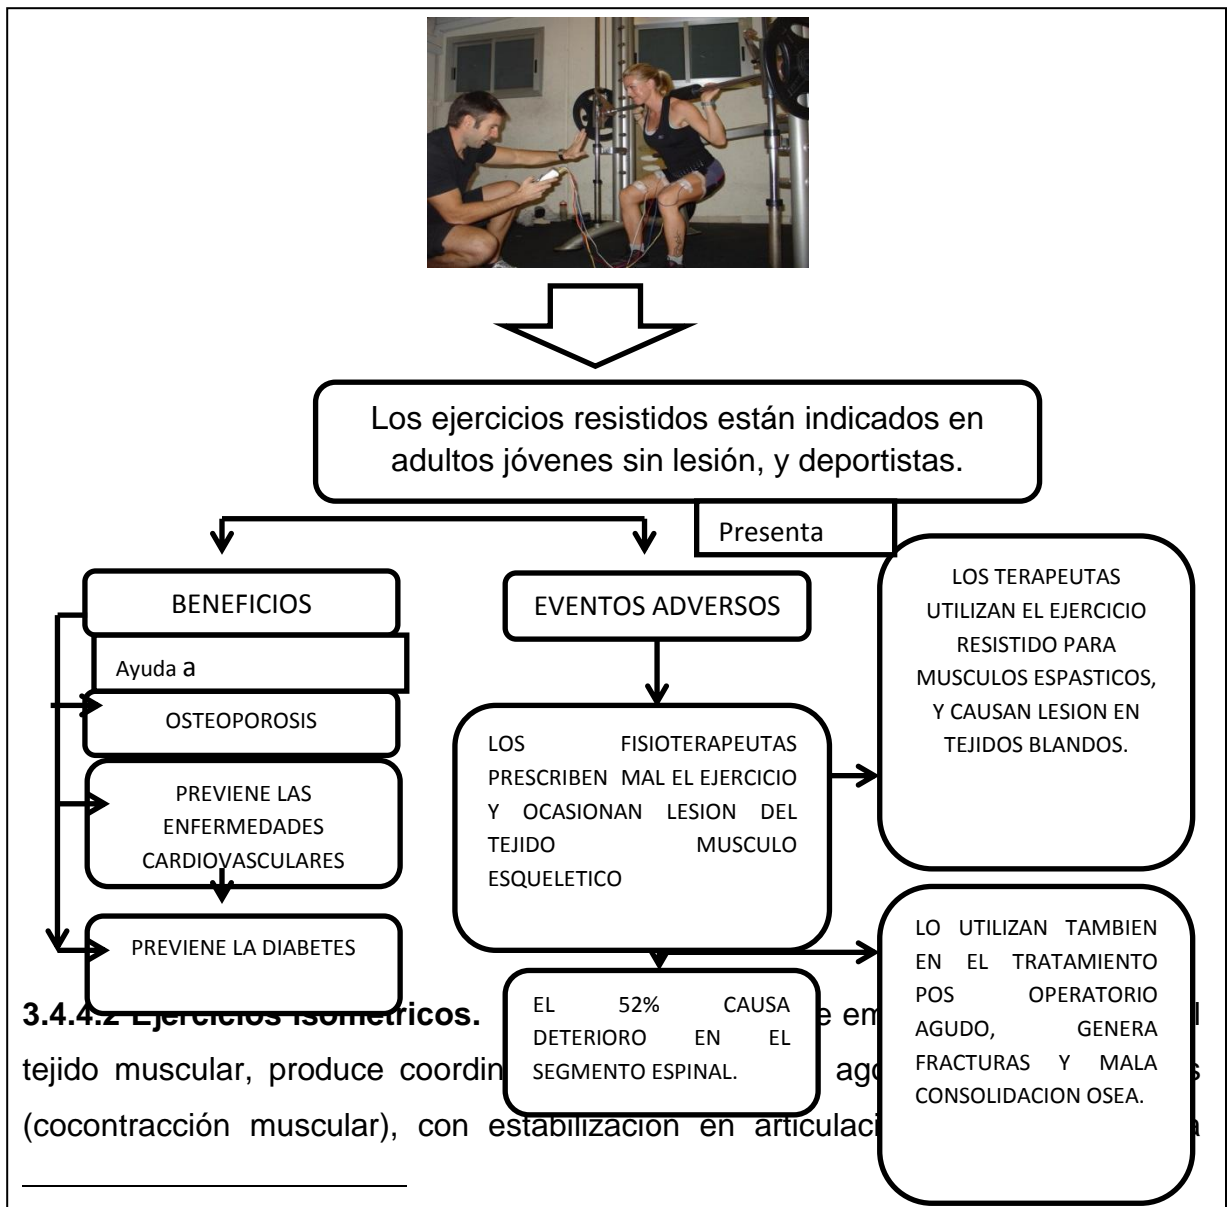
Los ejercicios resistidos están indicados en adultos jóvenes sin lesión, y deportistas.

Presenta

BENEFICIOS

Ayuda a

OSTEOPOROSIS

PREVIENE LAS ENFERMEDADES CARDIOVASCULARES

PREVIENE LA DIABETES

EVENTOS ADVERSOS

LOS FISIOTERAPEUTAS PRESCRIBEN MAL EL EJERCICIO Y OCASIONAN LESION DEL TEJIDO MUSCULO ESQUELETICO

EL 52% CAUSA DETERIORO EN EL SEGMENTO ESPINAL.

LOS TERAPEUTAS UTILIZAN EL EJERCICIO RESISTIDO PARA MUSCULOS ESPASTICOS, Y CAUSAN LESION EN TEJIDOS BLANDOS.

LO UTILIZAN TAMBIEN EN EL TRATAMIENTO POS OPERATORIO AGUDO, GENERA FRACTURAS Y MALA CONSOLIDACION OSEA.

3.4.4.2 Ejercicios isométricos. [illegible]e em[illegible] tejido muscular, produce coordin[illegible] ag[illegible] (cocontracción muscular), con estabilización en articulaci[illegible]